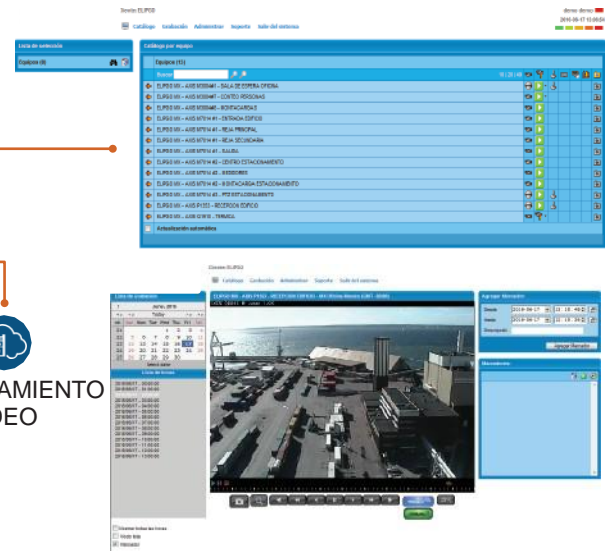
Sesión ELIPSE

Catálogo Grabación Administrar Soporte Salir del sistema

demo demo
2016-06-17 15:00:54

Lista de selección

Equipos (0)

Catálogo por equipo

Equipos (15)

Buscar

ELIPSE MX – AXIS M3004-E – SALA DE ESPERA OFICINA
ELIPSE MX – AXIS M3004-E – CONTEO PERSONAS
ELIPSE MX – AXIS M3004-E – MONTACARGAS
ELIPSE MX – AXIS M7014 #1 – ENTRADA EDIFICIO
ELIPSE MX – AXIS M7014 #1 – REJA PRINCIPAL
ELIPSE MX – AXIS M7014 #1 – REJA SECUNDARIA
ELIPSE MX – AXIS M7014 #1 – SALIDA
ELIPSE MX – AXIS M7014 #2 – CENTRO ESTACIONAMIENTO
ELIPSE MX – AXIS M7014 #2 – BODEGAS
ELIPSE MX – AXIS M7014 #2 – BODEGA ESTACIONAMIENTO
ELIPSE MX – AXIS M7014 #2 – PTZ ESTACIONAMIENTO
ELIPSE MX – AXIS P1353 – RECEPCIÓN EDIFICIO
ELIPSE MX – AXIS Q1910 – TERMICA

Actualización automática

AMIENTO
DEO

Sesión ELIPSE

Catálogo Grabación Administrar Soporte Salir del sistema

Lista de eventos

junio, 2016

Today

Agregar Marcador

Desde 2016-06-17 11:10:40
Hasta 2016-06-17 11:15:40
Descripción

Agregar Marcador

Marcadores

Mostrar todos los frames
Modo lista
Marcador